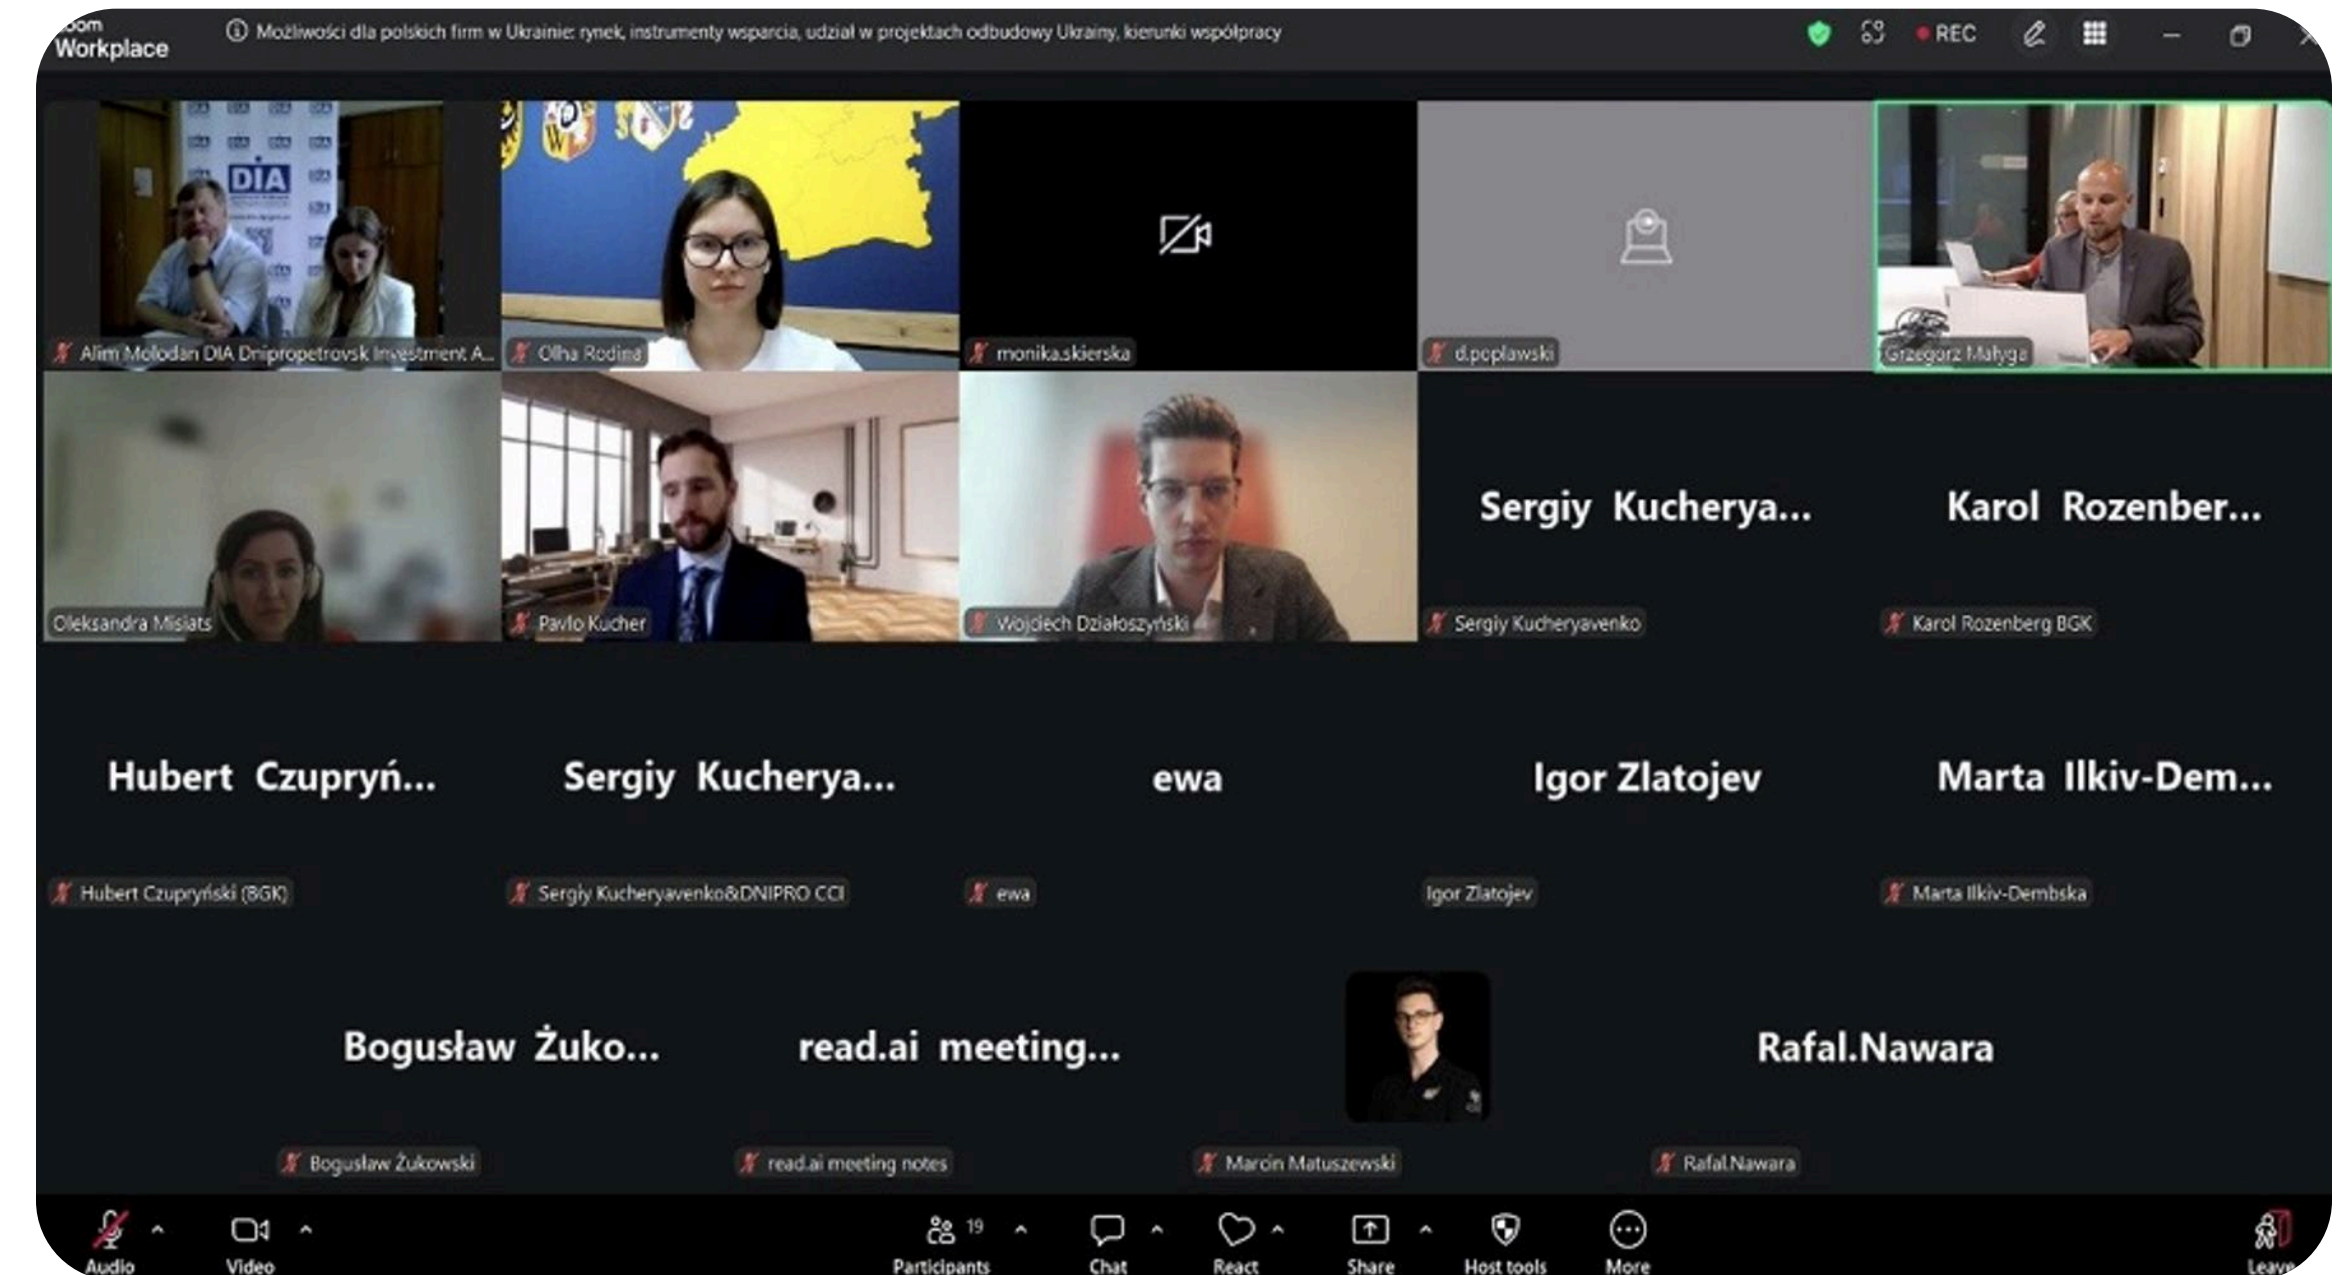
oom Workplace

Możliwości dla polskich firm w Ukrainie: rynek, instrumenty wsparcia, udział w projektach odbudowy Ukrainy, kierunki współpracy

REC

DIA

Alim Molodan DIA Dnipropetrovsk Investment A...

Olha Rodina

monika.skierska

d.poplawski

Grzegorz Małyga

Oleksandra Misiats

Pavlo Kucher

Wojciech Działoszyński

Sergiy Kucherya...

Sergiy Kucheryavenko

Karol Rozenber...

Karol Rozenberg BGK

Hubert Czupryń...

Hubert Czupryński (BGK)

Sergiy Kucherya...

Sergiy Kucheryavenko&DNIPRO CCI

ewa

ewa

Igor Zlatojev

Igor Zlatojev

Marta Ilkiv-Dem...

Marta Ilkiv-Dembska

Bogusław Żuko...

Bogusław Żukowski

read.ai meeting...

read.ai meeting notes

Marcin Matuszewski

Rafal.Nawara

Rafal.Nawara

Audio Video 19 Participants Chat React Share Host tools More Leave